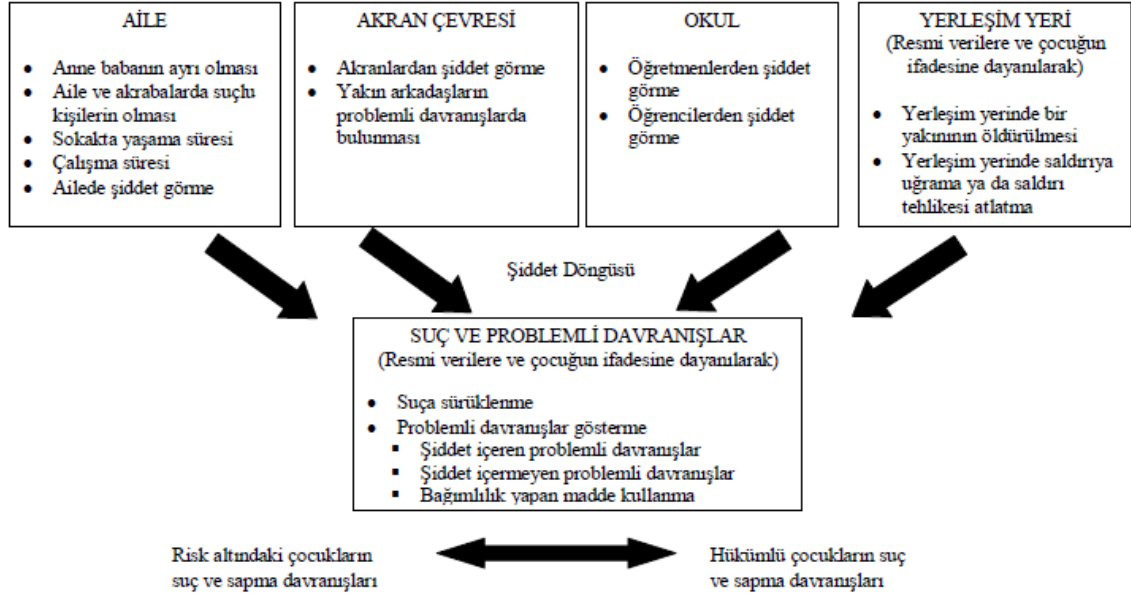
AİLE

- Anne babanın ayrı olması
- Aile ve akrabalarda suçlu kişilerin olması
- Sokakta yaşama süresi
- Çalışma süresi
- Ailede şiddet görme

AKRAN ÇEVRESİ

- Akranlardan şiddet görme
- Yakın arkadaşların problemli davranışlarda bulunması

OKUL

- Öğretmenlerden şiddet görme
- Öğrencilerden şiddet görme

YERLEŞİM YERİ
(Resmi verilere ve çocuğun ifadesine dayanılarak)

- Yerleşim yerinde bir yakınının öldürülmesi
- Yerleşim yerinde saldırıya uğrama ya da saldırı tehlikesi atlatma

Şiddet Döngüsü

SUÇ VE PROBLEMLİ DAVRANIŞLAR
(Resmi verilere ve çocuğun ifadesine dayanılarak)

- Suça sürüklenme
- Problemli davranışlar gösterme
  - Şiddet içeren problemli davranışlar
  - Şiddet içermeyen problemli davranışlar
  - Bağımlılık yapan madde kullanma

Risk altındaki çocukların suç ve sapma davranışları

Hükümlü çocukların suç ve sapma davranışları